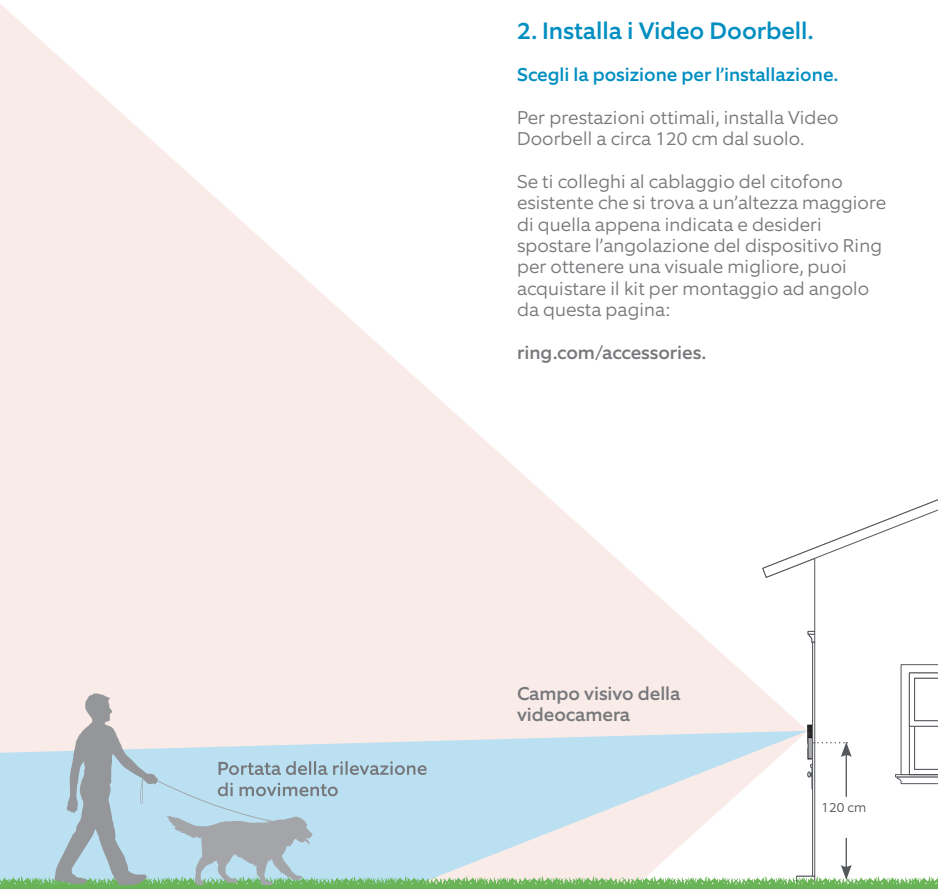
2. Installa i Video Doorbell.

Scegli la posizione per l'installazione.

Per prestazioni ottimali, installa Video Doorbell a circa 120 cm dal suolo.

Se ti colleghi al cablaggio del citofono esistente che si trova a un'altezza maggiore di quella appena indicata e desideri spostare l'angolazione del dispositivo Ring per ottenere una visuale migliore, puoi acquistare il kit per montaggio ad angolo da questa pagina:

ring.com/accessories.

Campo visivo della videocamera

Portata della rilevazione di movimento

120 cm